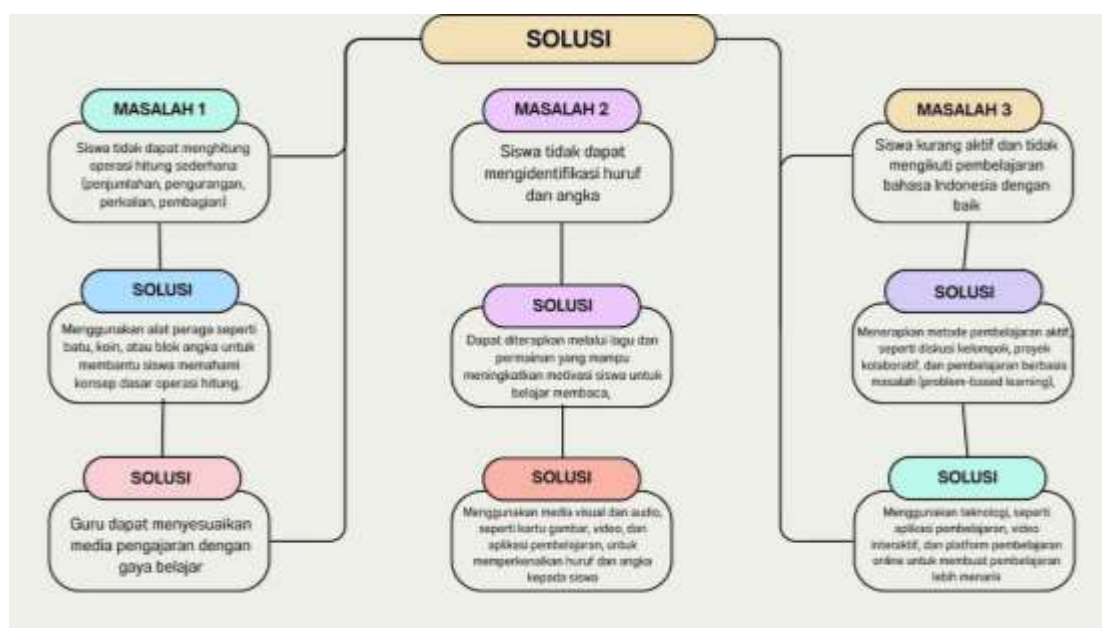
SOLUSI

MASALAH 1

Siswa tidak dapat menghitung operasi hitung sederhana (penjumlahan, pengurangan, perkalian, pembagian)

SOLUSI

Menggunakan alat peraga seperti batu, koin, atau blok angka untuk membantu siswa memahami konsep dasar operasi hitung.

SOLUSI

Guru dapat menyesuaikan media pengajaran dengan gaya belajar

MASALAH 2

Siswa tidak dapat mengidentifikasi huruf dan angka

SOLUSI

Dapat diterapkan melalui lagu dan permainan yang mampu meningkatkan motivasi siswa untuk belajar membaca,

SOLUSI

Menggunakan media visual dan audio, seperti kartu gambar, video, dan aplikasi pembelajaran, untuk memperkenalkan huruf dan angka kepada siswa

MASALAH 3

Siswa kurang aktif dan tidak mengikuti pembelajaran bahasa Indonesia dengan baik

SOLUSI

Menerapkan metode pembelajaran aktif, seperti diskusi kelompok, proyek kolaboratif, dan pembelajaran berbasis masalah (problem-based learning),

SOLUSI

Menggunakan teknologi, seperti aplikasi pembelajaran, video interaktif, dan platform pembelajaran online untuk membuat pembelajaran lebih menarik